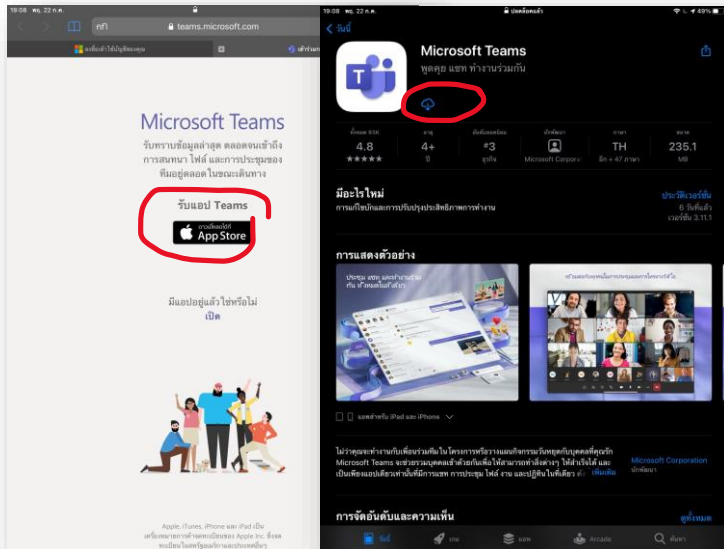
19:08 พฤ. 22 ก.ค.

ภาษี

teams.microsoft.com

ลงชื่อเข้าใช้บัญชีของคุณ

เข้าร่วม

Microsoft Teams

รับทราบข้อมูลล่าสุด ตลอดจนเข้าถึงการสนทนา ไฟล์ และการประชุมของทีมอยู่ตลอด ในขณะเดินทาง

รับแอป Teams

ดาวน์โหลดได้ที่ App Store

มีแอปอยู่แล้วใช่หรือไม่

เปิด

Apple, iTunes, iPhone และ iPad เป็นเครื่องหมายการค้าของ Apple Inc. ซึ่งจดทะเบียนในสหรัฐอเมริกาและประเทศอื่นๆ

19:08 พฤ. 22 ก.ค.

ปลดล็อคแล้ว

49%

วันนี้

Microsoft Teams

พูดคุย แชท ทำงานร่วมกัน

| คะแนน 55K | อายุ | อันดับแผนภูมิ | นักพัฒนา | ภาษา | ขนาด |
|---|---|---|---|---|---|
| 4.8 | 4+ | #3 | | TH | 235.1 |
| ★★★★★ | ปี | ธุรกิจ | Microsoft Corpora | อีก + 47 ภาษา | MB |

มีอะไรใหม่

ประวัติเวอร์ชั่น

การแก้ไขบักและการปรับปรุงประสิทธิภาพการทำงาน

6 วันที่แล้ว

เวอร์ชั่น 3.11.1

การแสดงตัวอย่าง

ประชุม แชท และทำงานร่วมกัน ทั้งหมดในที่เดียว

แอปสำหรับ iPad และ iPhone

ไม่ว่าคุณจะทำงานกับเพื่อนร่วมทีมในโครงการหรือวางแผนกิจกรรมวันหยุดกับบุคคลที่คุณรัก Microsoft Teams จะช่วยรวมบุคคลเข้าด้วยกันเพื่อให้สามารถทำสิ่งต่างๆ ให้สำเร็จได้ และเป็นเพียงแอปเดียวเท่านั้นที่มีการแชท การประชุม ไฟล์ งาน และปฏิทินในที่เดียว

เพิ่มเติม

Microsoft Corporation

นักพัฒนา

การจัดอันดับและความเห็น

ดูทั้งหมด

วันนี้

เกม

แอพ

Arcade

ค้นหา